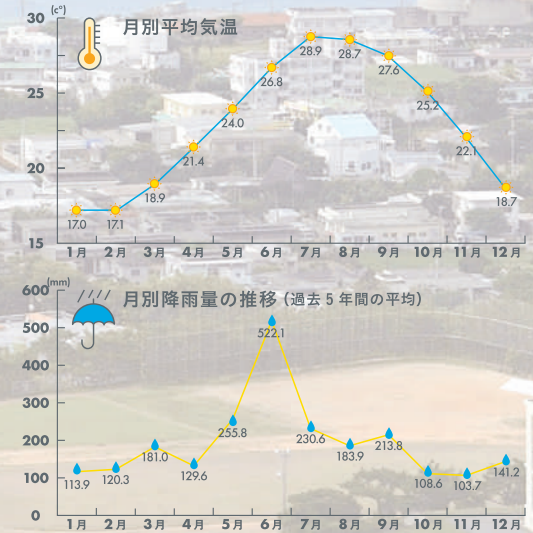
(c°)

30

月別平均気温

25

20

15

17.0 17.1 18.9 21.4 24.0 26.8 28.9 28.7 27.6 25.2 22.1 18.7

1月 2月 3月 4月 5月 6月 7月 8月 9月 10月 11月 12月

(mm)

600

月別降雨量の推移 (過去 5 年間の平均)

500

400

300

200

100

0

113.9 120.3 181.0 129.6 255.8 522.1 230.6 183.9 213.8 108.6 103.7 141.2

1月 2月 3月 4月 5月 6月 7月 8月 9月 10月 11月 12月